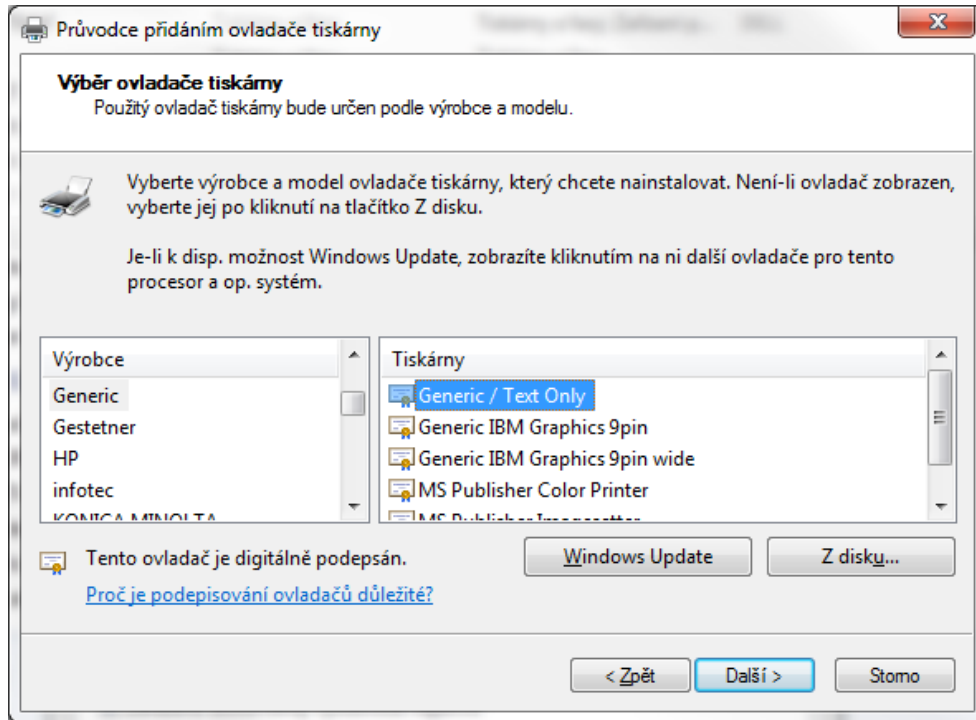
Průvodce přidáním ovladače tiskárny

Výběr ovladače tiskárny
Použitý ovladač tiskárny bude určen podle výrobce a modelu.

Vyberte výrobce a model ovladače tiskárny, který chcete nainstalovat. Není-li ovladač zobrazen, vyberte jej po kliknutí na tlačítko Z disku.

Je-li k disp. možnost Windows Update, zobrazíte kliknutím na ni další ovladače pro tento procesor a op. systém.

| Výrobce | Tiskárny |
|---|---|
| Generic | Generic / Text Only |
| Gestetner | Generic IBM Graphics 9pin |
| HP | Generic IBM Graphics 9pin wide |
| infotec | MS Publisher Color Printer |
| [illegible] | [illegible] |

Tento ovladač je digitálně podepsán.
Proč je podepisování ovladačů důležité?

Windows Update
Z disku...

< Zpět
Další >
Storno